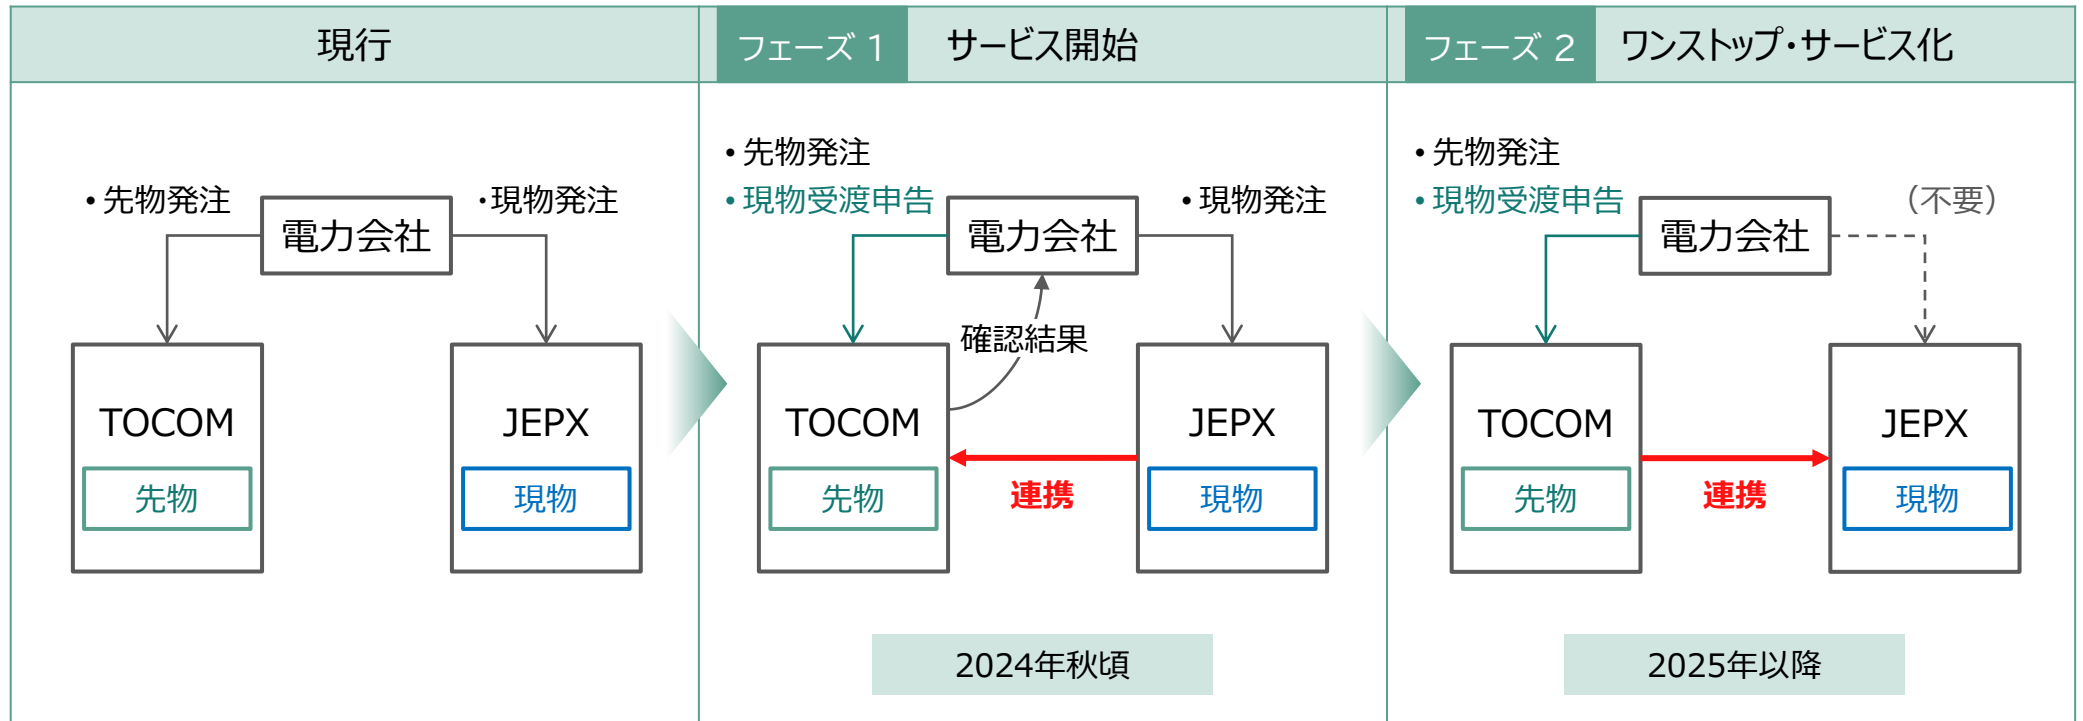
現行

• 先物発注

電力会社

• 現物発注

TOCOM

先物

JEPX

現物

フェーズ 1　サービス開始

• 先物発注
• 現物受渡申告

電力会社

• 現物発注

確認結果

TOCOM

先物

連携

JEPX

現物

2024年秋頃

フェーズ 2　ワンストップ・サービス化

• 先物発注
• 現物受渡申告

電力会社

（不要）

TOCOM

先物

連携

JEPX

現物

2025年以降